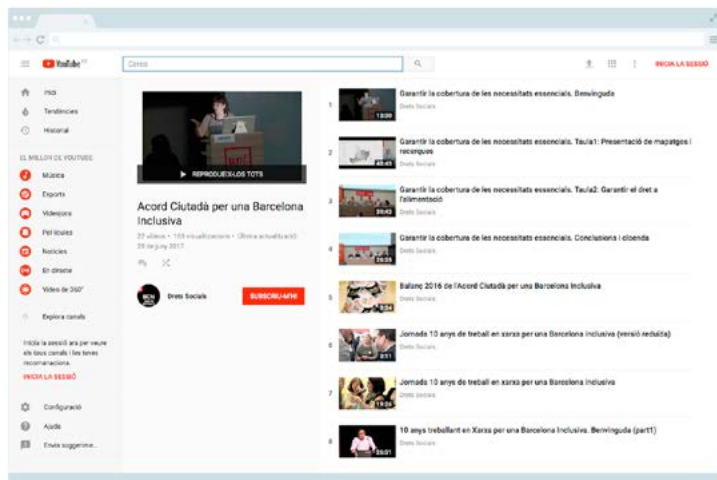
YouTube

Cerca

INICIA LA SESSIÓ

Inici
Tendències
Historial

EL MILLOR DE YOUTUBE
Música
Esports
Videojocs
Pel·lícules
Notícies
En directe
Vídeo de 360°

Explora canals

Inicia la sessió ara per veure els teus canals i les teves recomanacions.
INICIA LA SESSIÓ

Configuració
Ajuda
Envia suggerim...

REPRODUEIX-LOS TOTS

Acord Ciutadà per una Barcelona Inclusiva

22 vídeos • 103 visualitzacions • Última actualització: 29 de juny 2017

Drets Socials
SUBSCRIU-M'HI

1 Garantir la cobertura de les necessitats essencials. Benvinguda
Drets Socials
18:00

2 Garantir la cobertura de les necessitats essencials. Taula1: Presentació de mapatges i recursos
Drets Socials
40:45

3 Garantir la cobertura de les necessitats essencials. Taula2. Garantir el dret a l'alimentació
Drets Socials
39:42

4 Garantir la cobertura de les necessitats essencials. Conclusions i cloenda
Drets Socials
26:35

5 Balanç 2016 de l'Acord Ciutadà per una Barcelona Inclusiva
Drets Socials
3:24

6 Jornada 10 anys de treball en xarxa per una Barcelona inclusiva (versió reduïda)
Drets Socials
8:11

7 Jornada 10 anys de treball en xarxa per una Barcelona inclusiva
Drets Socials
19:26

8 10 anys treballant en Xarxa per una Barcelona Inclusiva. Benvinguda (part1)
Drets Socials
20:01